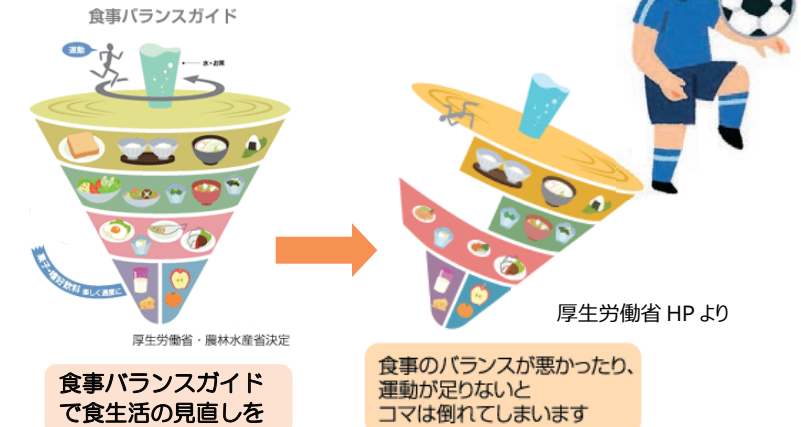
食事バランスガイド

運動

水・お茶

菓子・嗜好飲料 楽しく適度に

厚生労働省・農林水産省決定

食事バランスガイドで食生活の見直しを

厚生労働省 HP より

食事のバランスが悪かったり、運動が足りないとコマは倒れてしまいます